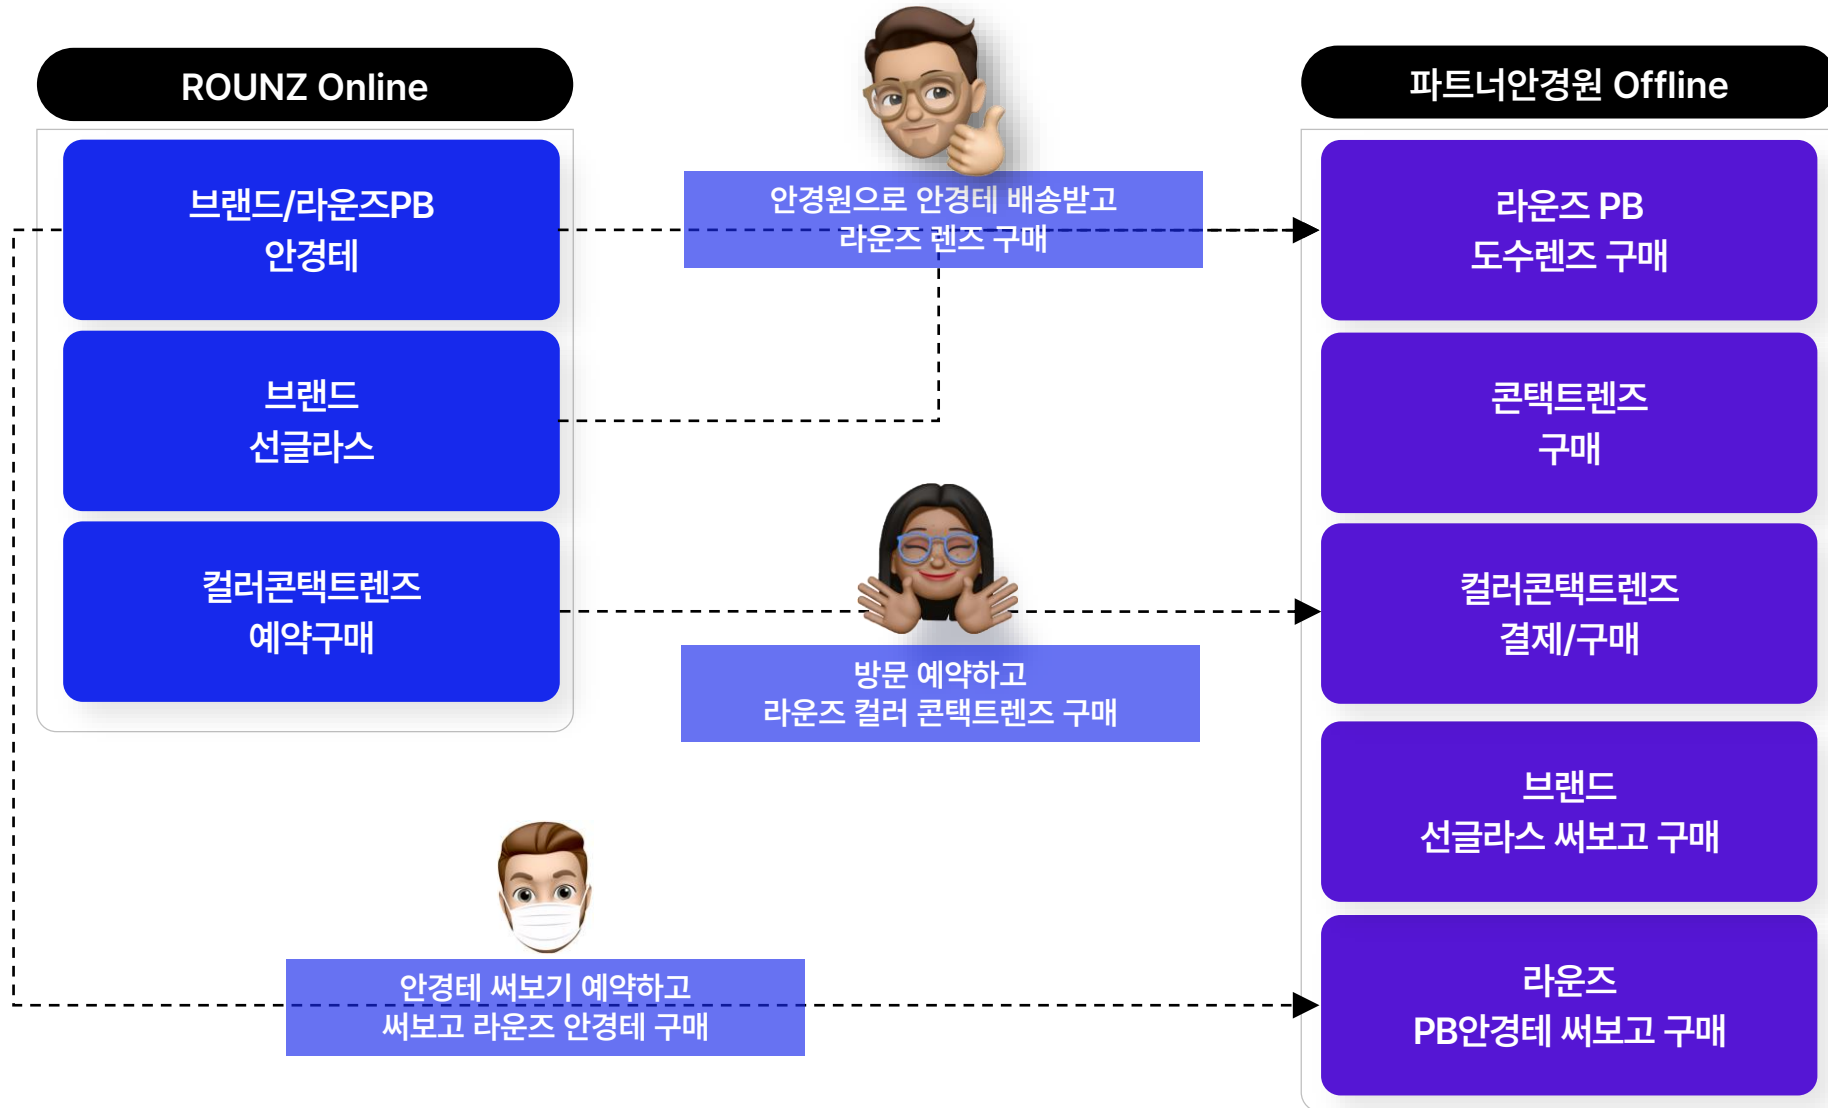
ROUNZ Online

브랜드/라운즈PB
안경테

브랜드
선글라스

컬러콘택트렌즈
예약구매

안경원으로 안경테 배송받고
라운즈 렌즈 구매

방문 예약하고
라운즈 컬러 콘택트렌즈 구매

안경테 써보기 예약하고
써보고 라운즈 안경테 구매

파트너안경원 Offline

라운즈 PB
도수렌즈 구매

콘택트렌즈
구매

컬러콘택트렌즈
결제/구매

브랜드
선글라스 써보고 구매

라운즈
PB안경테 써보고 구매